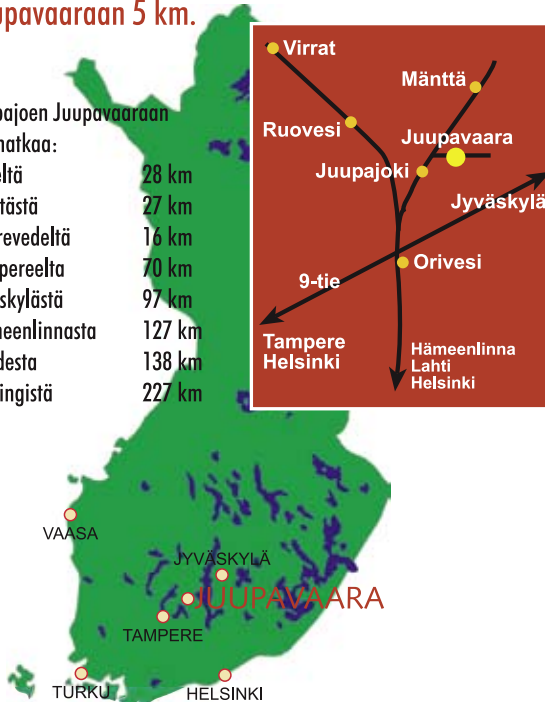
upavaaraan 5 km.

pajoen Juupavaaraan
matkaa:

| | |
|---|---|
| eltä | 28 km |
| ästä | 27 km |
| revedeltä | 16 km |
| npereelta | 70 km |
| äskylästä | 97 km |
| meenlinnasta | 127 km |
| desta | 138 km |
| singistä | 227 km |

Virrat
Mänttä
Ruovesi
Juupavaara
Juupajoki
Jyväskylä
Orivesi
9-tie
Tampere
Helsinki
Hämeenlinna
Lahti
Helsinki

VAASA
JYVÄSKYLÄ
JUUPAVAARA
TAMPERE
TURKU
HELSINKI